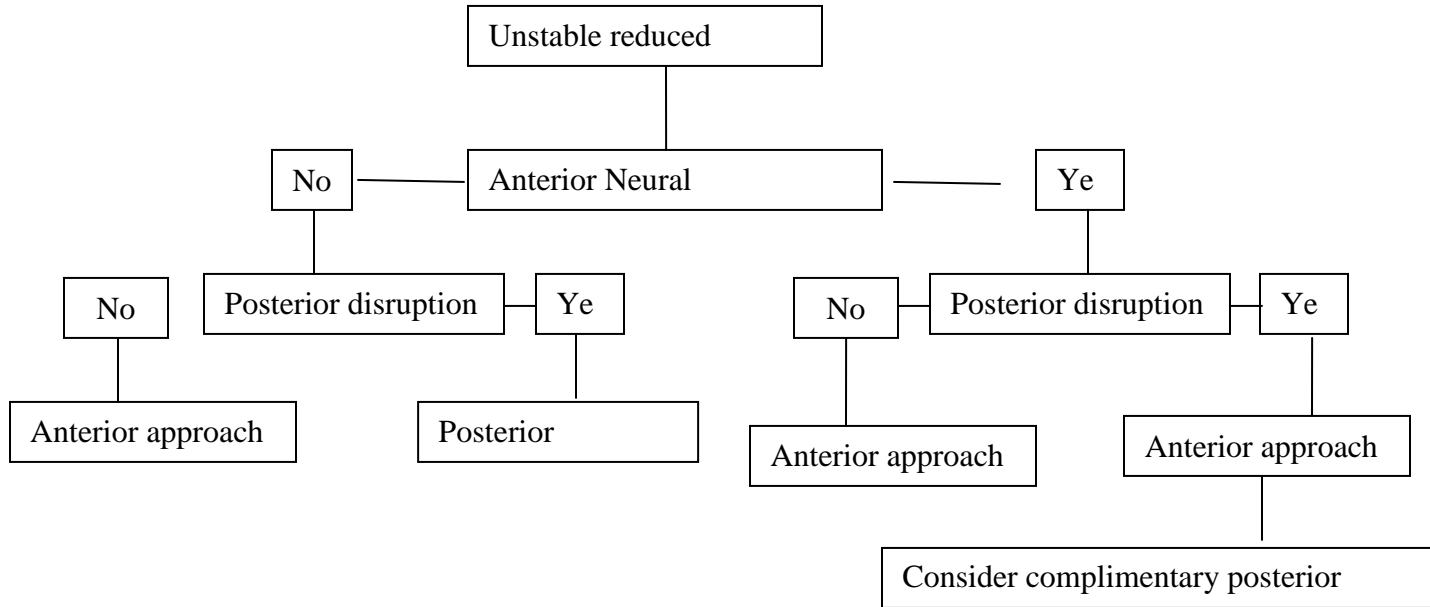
Unstable reduced

No

Anterior Neural

Ye

No

Posterior disruption

Ye

No

Posterior disruption

Ye

Anterior approach

Posterior

Anterior approach

Anterior approach

Consider complimentary posterior